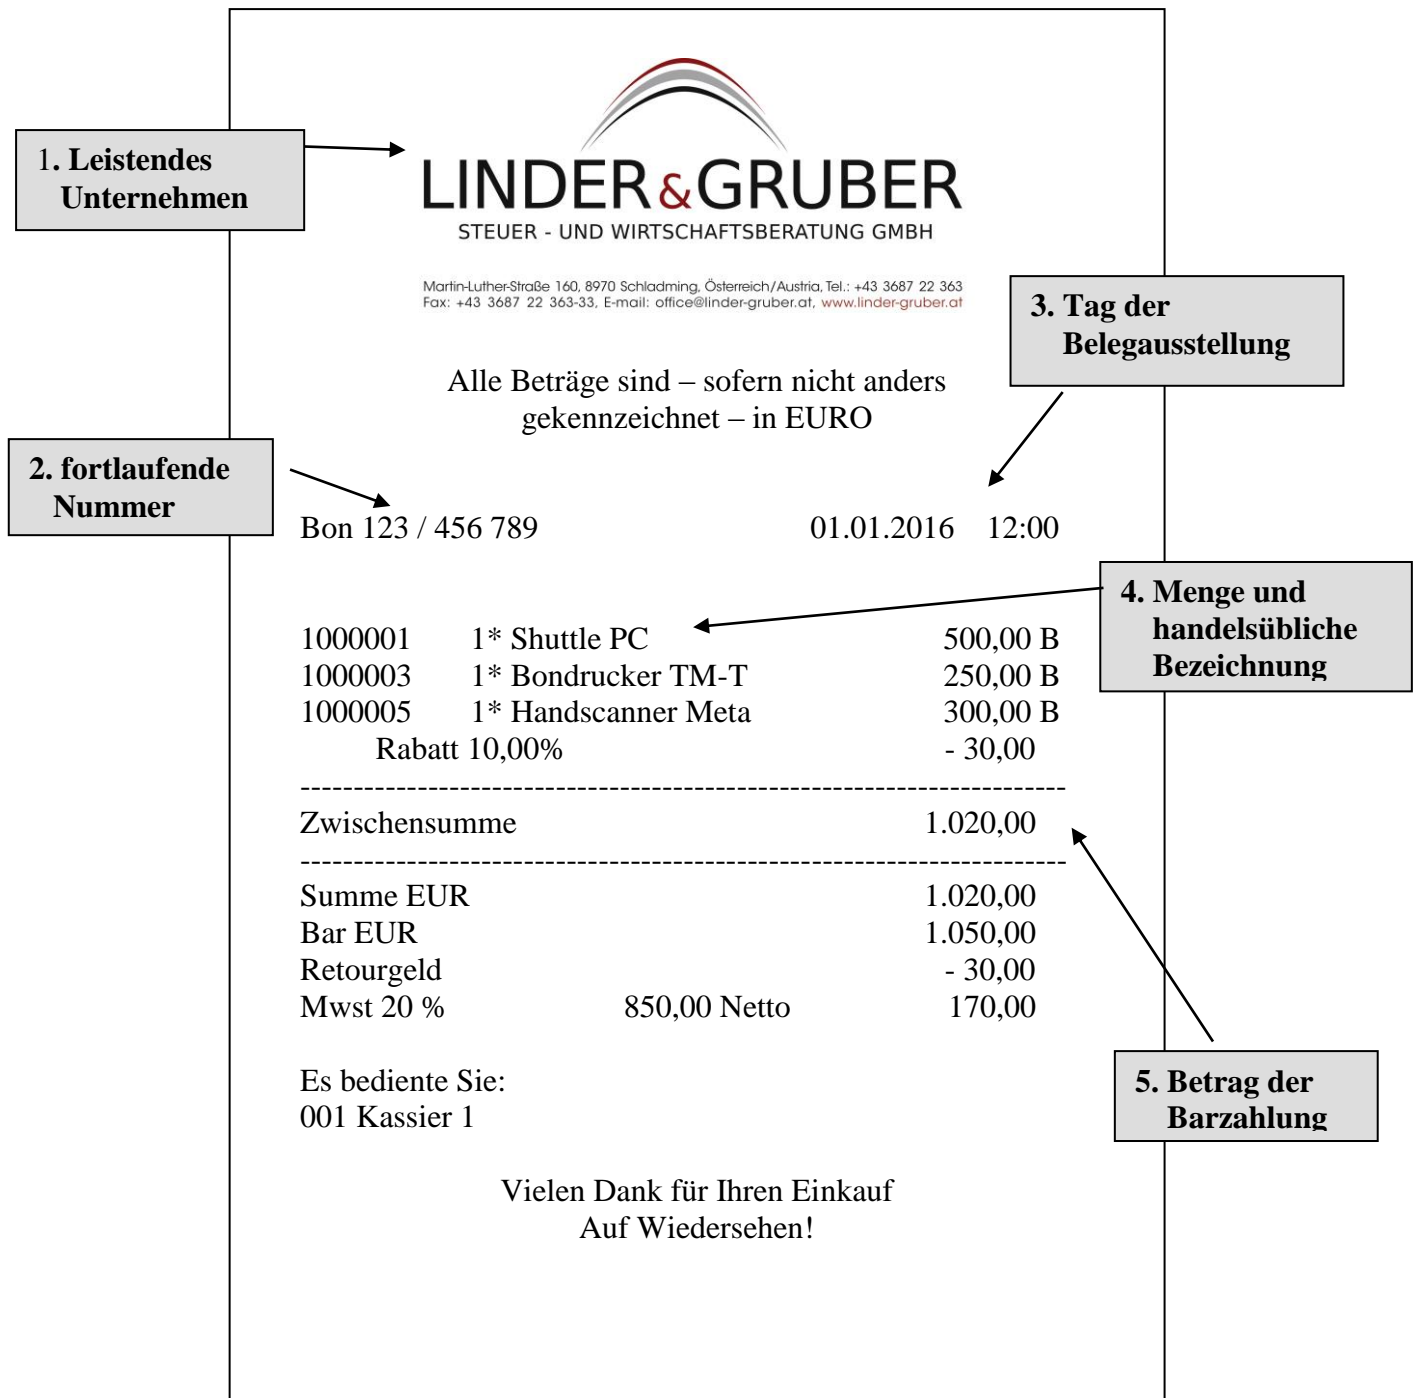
1. Leistendes Unternehmen

LINDER&GRUBER
STEUER - UND WIRTSCHAFTSBERATUNG GMBH

Martin-Luther-Straße 160, 8970 Schladming, Österreich/Austria, Tel.: +43 3687 22 363
Fax: +43 3687 22 363-33, E-mail: office@linder-gruber.at, www.linder-gruber.at

3. Tag der Belegausstellung

Alle Beträge sind – sofern nicht anders gekennzeichnet – in EURO

2. fortlaufende Nummer

Bon 123 / 456 789 01.01.2016 12:00

4. Menge und handelsübliche Bezeichnung

1000001 1* Shuttle PC 500,00 B
1000003 1* Bondrucker TM-T 250,00 B
1000005 1* Handscanner Meta 300,00 B
Rabatt 10,00% - 30,00
--------------------------------------------------------------------
Zwischensumme 1.020,00
--------------------------------------------------------------------
Summe EUR 1.020,00
Bar EUR 1.050,00
Retourgeld - 30,00
Mwst 20 % 850,00 Netto 170,00

Es bediente Sie:
001 Kassier 1

5. Betrag der Barzahlung

Vielen Dank für Ihren Einkauf
Auf Wiedersehen!